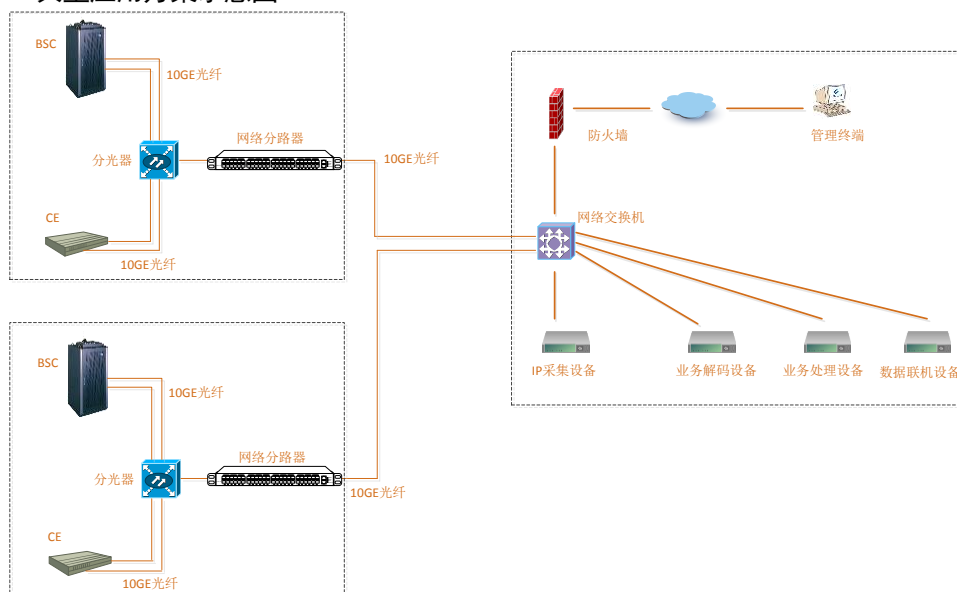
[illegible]

BSC

10GE光纤

分光器

网络分路器

10GE光纤

CE

10GE光纤

防火墙

管理终端

网络交换机

IP采集设备

业务解码设备

业务处理设备

数据联机设备

BSC

10GE光纤

分光器

网络分路器

10GE光纤

CE

10GE光纤